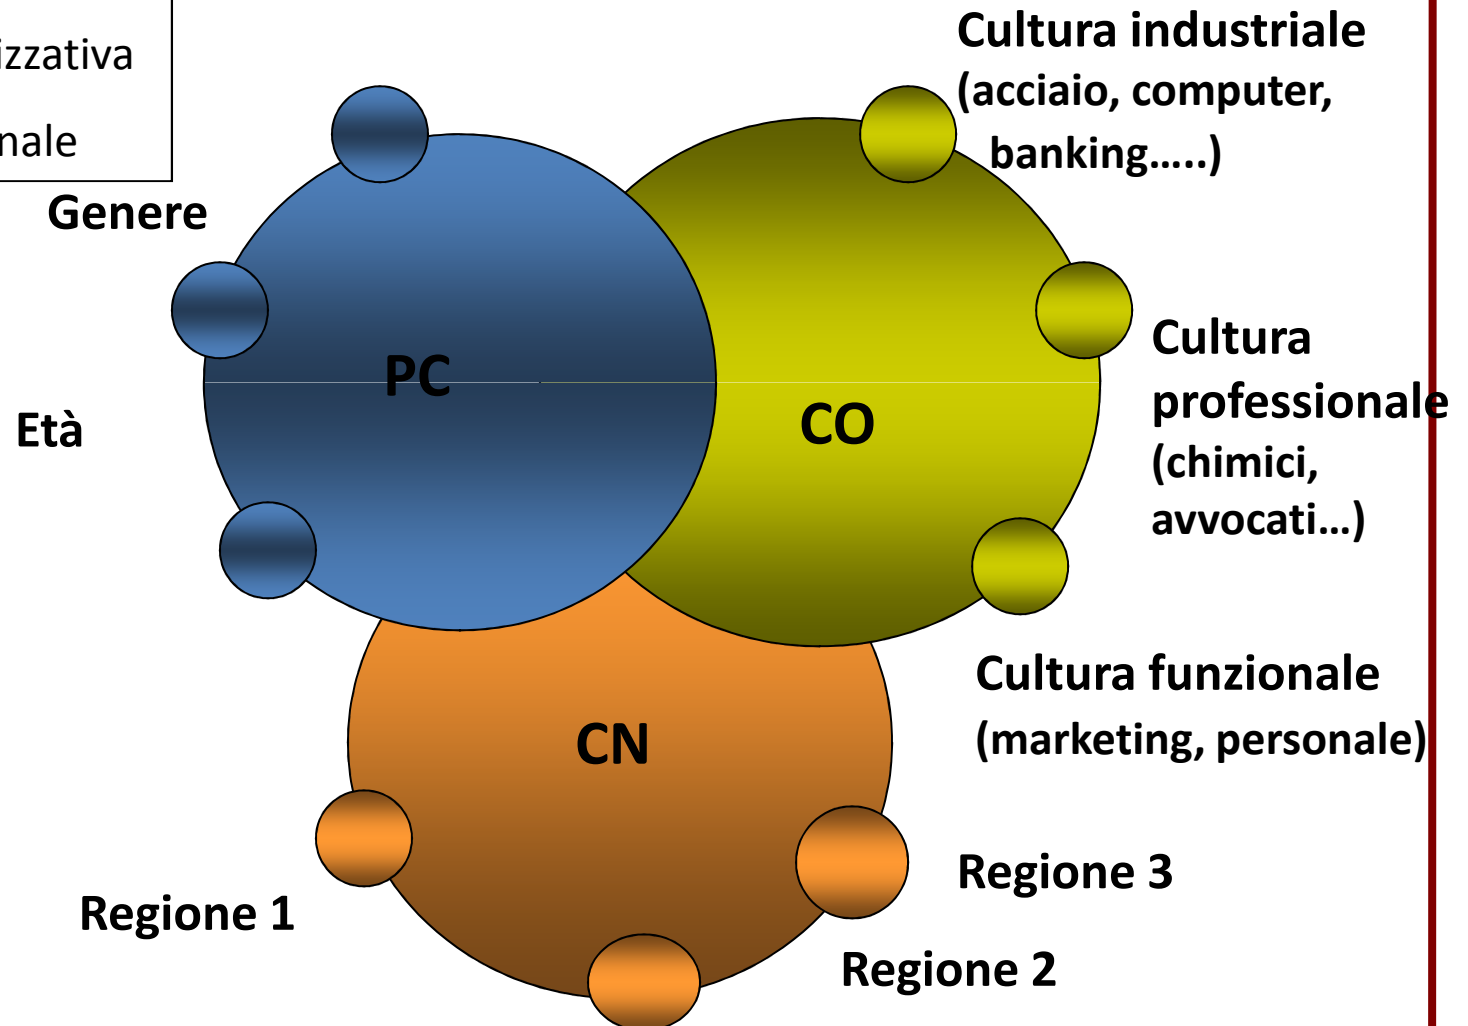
izzativa

nale

Genere

Età

PC

CO

CN

Cultura industriale (acciaio, computer, banking…..)

Cultura professionale (chimici, avvocati…)

Cultura funzionale (marketing, personale)

Regione 1

Regione 3

Regione 2